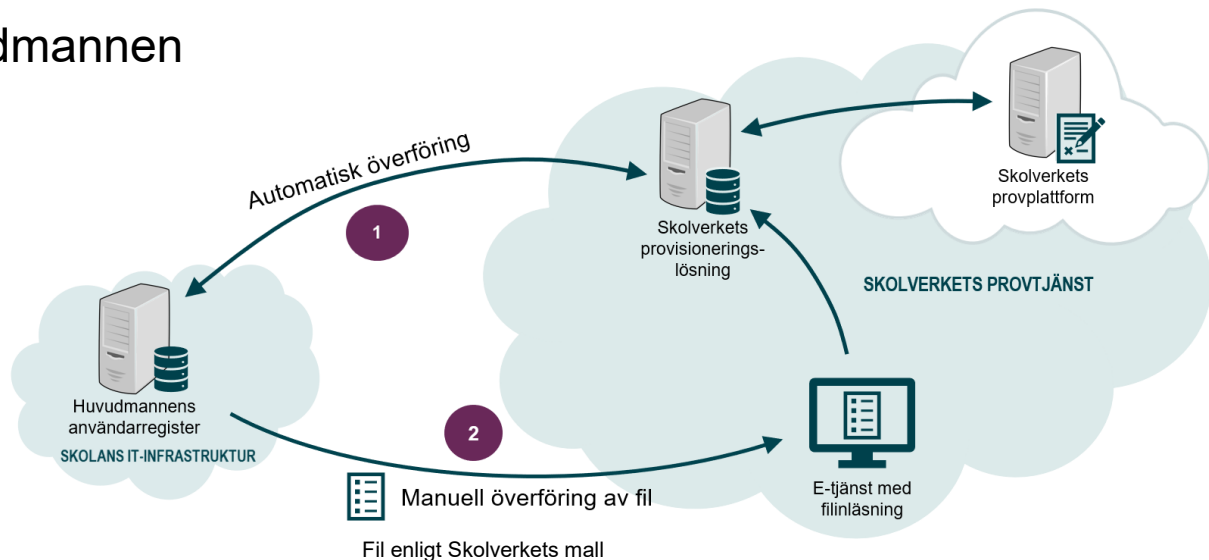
dmannen

Automatisk överföring

1

Skolverkets provisioneringslösning

Skolverkets provplattform

SKOLVERKETS PROVTJÄNST

Huvudmannens användarregister

SKOLANS IT-INFRASTRUKTUR

2

Manuell överföring av fil

E-tjänst med filinläsning

Fil enligt Skolverkets mall